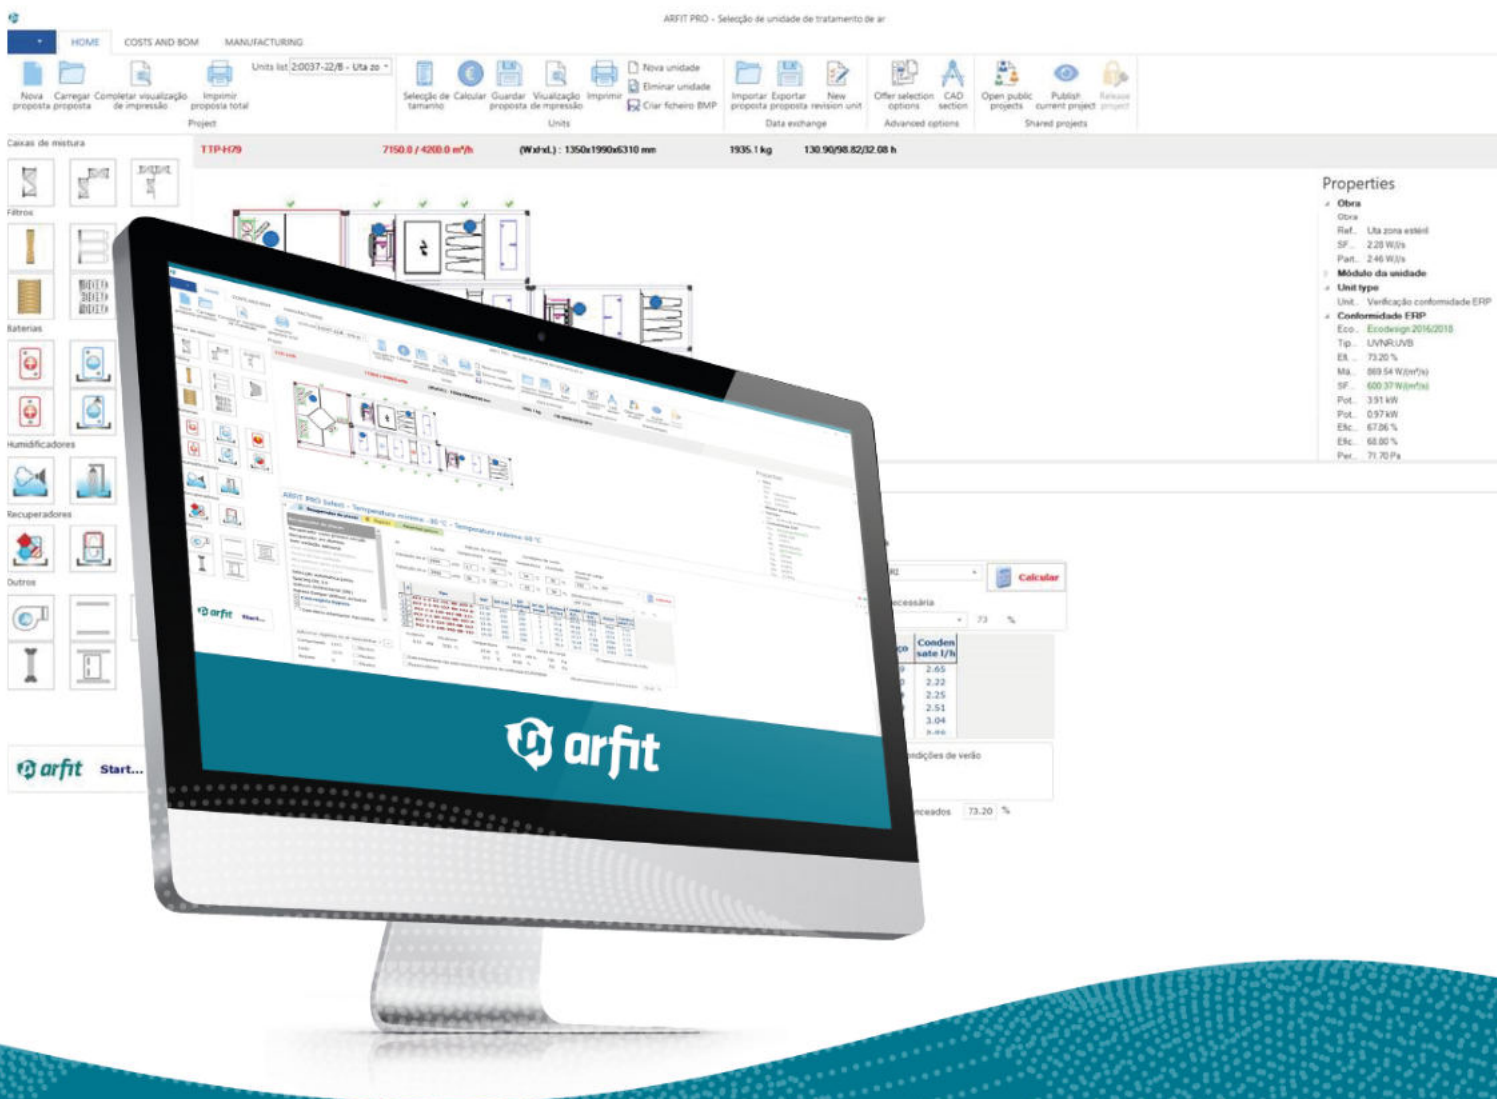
ARFIT PRO - Selecção de unidade de tratamento de ar

HOME COSTS AND BOM MANUFACTURING

Nova proposta Carregar proposta Completar visualização de impressão Imprimir proposta total
Project
Units list 2:0037-22/8 - Uta zo
Selecção de tamanho Calcular Guardar proposta Visualização de impressão Imprimir Nova unidade Eliminar unidade Criar ficheiro BMP
Units
Importar proposta Exportar proposta New revision unit
Data exchange
Offer selection options CAD section
Advanced options
Open public projects Publish current project Release project
Shared projects

Caixas de mistura
Filtros
Baterias
Humidificadores
Recuperadores
Outros

TTP-H79 7150.0 / 4200.0 m³/h (WxHxL) : 1350x1990x6310 mm 1935.1 kg 130.90/98.82/32.08 h

Properties
Obra
Obra
Ref. Uta zona estéril
SF. 2.28 W/l/s
Part. 2.46 W/l/s
Módulo da unidade
Unit type
Unit. Verificação conformidade ERP
Conformidade ERP
Eco. Ecodesign 2016/2018
Tip. UVNR;UVB
Efi. 73.20 %
Má. 869.54 W/(m³/s)
SF. 600.37 W/(m³/s)
Pot. 3.91 kW
Pot. 0.97 kW
Efic. 67.06 %
Efic. 68.80 %
Per. 71.70 Pa

Calcular
ecessária
73 %
Conden sate l/h
2.65
2.22
2.25
2.51
3.04
ndições de verão
ceados 73.20 %

arfit Start...

ARFIT PRO Select - Temperatura mínima: -80 °C - Temperatura máxima: 80 °C

arfit